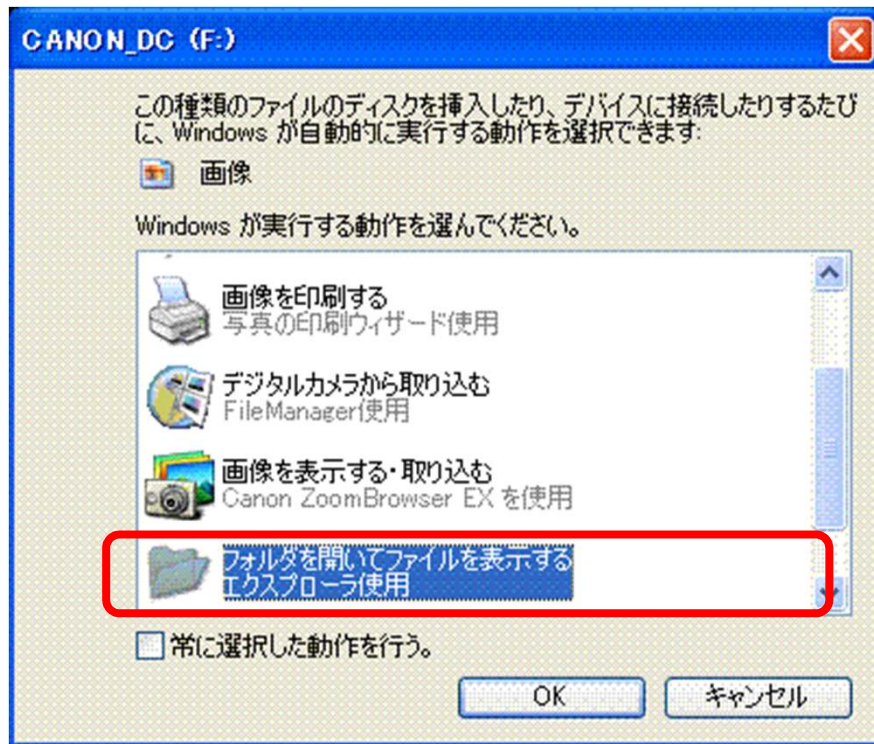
CANON_DC (F:)

この種類のファイルのディスクを挿入したり、デバイスに接続したりするたびに、Windows が自動的に実行する動作を選択できます:

画像

Windows が実行する動作を選んでください。

画像を印刷する
写真の印刷ウィザード使用

デジタルカメラから取り込む
FileManager使用

画像を表示する・取り込む
Canon ZoomBrowser EX を使用

フォルダを開いてファイルを表示する
エクスプローラ使用

常に選択した動作を行う。

OK
キャンセル